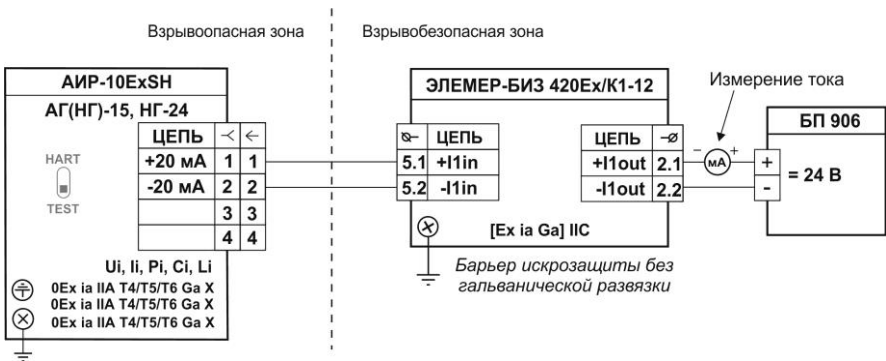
Взрывоопасная зона

Взрывобезопасная зона

АИР-10ExSH

АГ(НГ)-15, НГ-24

HART

TEST

| ЦЕПЬ | | |
|---|---|---|
| +20 мА | 1 | 1 |
| -20 мА | 2 | 2 |
| | 3 | 3 |
| | 4 | 4 |

Ui, Ii, Pi, Ci, Li

0Ex ia IIA T4/T5/T6 Ga X
0Ex ia IIA T4/T5/T6 Ga X
0Ex ia IIA T4/T5/T6 Ga X

ЭЛЕМЕР-БИЗ 420Ex/К1-12

| | ЦЕПЬ |
|---|---|
| 5.1 | +I1in |
| 5.2 | -I1in |

| ЦЕПЬ | |
|---|---|
| +I1out | 2.1 |
| -I1out | 2.2 |

[Ex ia Ga] IIC

Барьер искрозащиты без гальванической развязки

Измерение тока

− мА +

БП 906

+
-
= 24 В